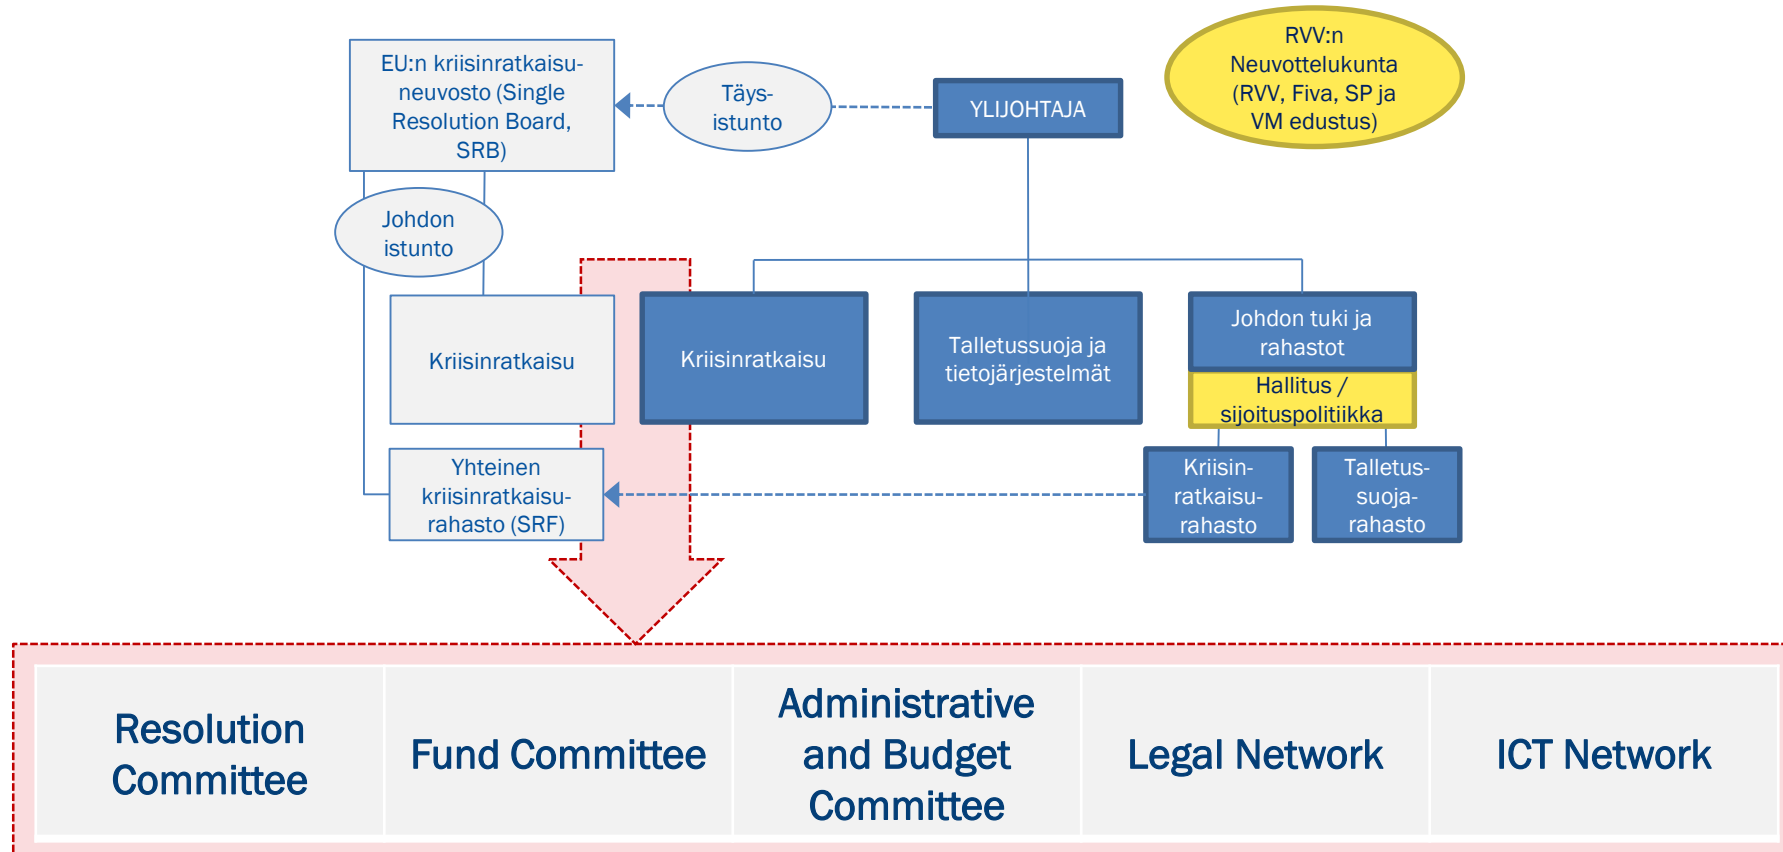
EU:n kriisinratkaisuneuvosto (Single Resolution Board, SRB)

Täysistunto

YLIJOHTAJA

RVV:n Neuvottelukunta (RVV, Fiva, SP ja VM edustus)

Johdon istunto

Kriisinratkaisu

Kriisinratkaisu

Talletussuoja ja tietojärjestelmät

Johdon tuki ja rahastot

Hallitus / sijoituspolitiikka

Yhteinen kriisinratkaisurahasto (SRF)

Kriisinratkaisurahasto

Talletussuojarahasto

| Resolution Committee | Fund Committee | Administrative and Budget Committee | Legal Network | ICT Network |
|---|---|---|---|---|